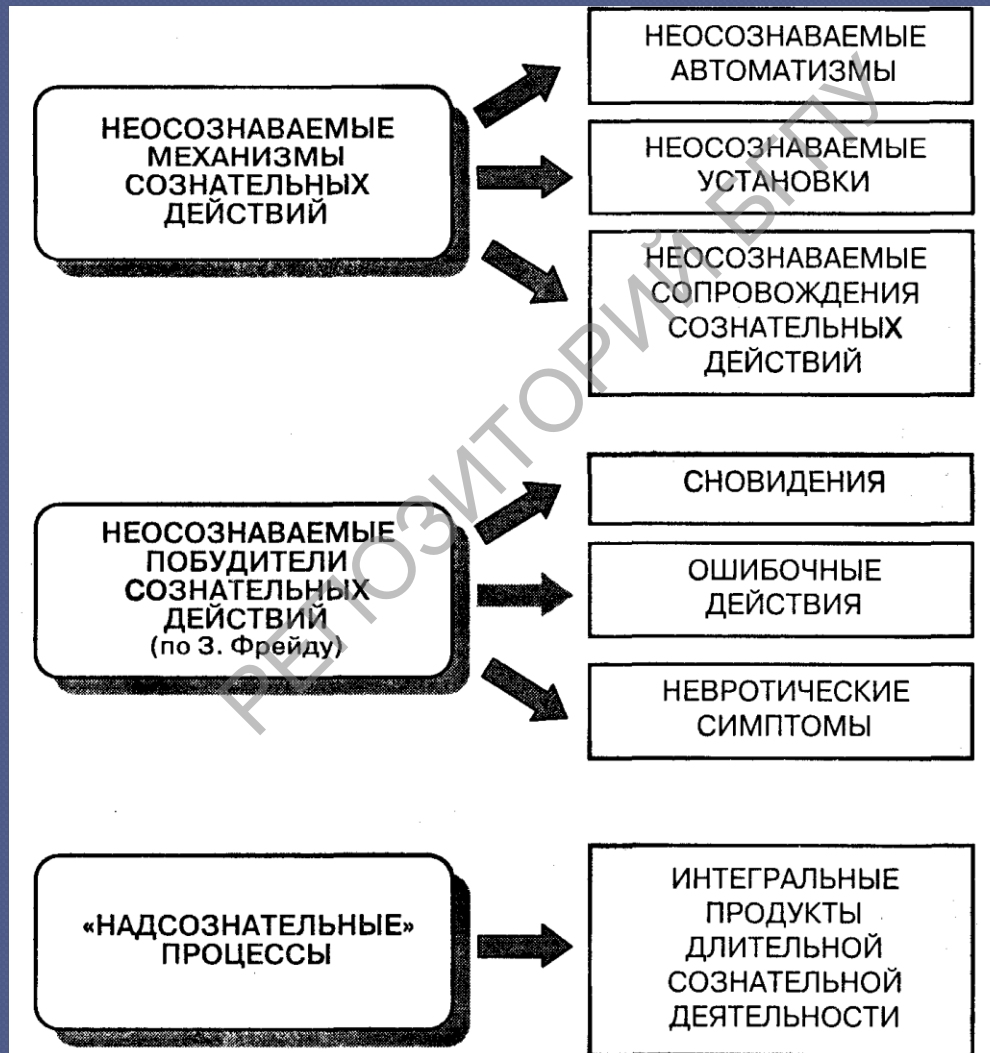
НЕОСОЗНАВАЕМЫЕ МЕХАНИЗМЫ СОЗНАТЕЛЬНЫХ ДЕЙСТВИЙ

НЕОСОЗНАВАЕМЫЕ АВТОМАТИЗМЫ

НЕОСОЗНАВАЕМЫЕ УСТАНОВКИ

НЕОСОЗНАВАЕМЫЕ СОПРОВОЖДЕНИЯ СОЗНАТЕЛЬНЫХ ДЕЙСТВИЙ

НЕОСОЗНАВАЕМЫЕ ПОБУДИТЕЛИ СОЗНАТЕЛЬНЫХ ДЕЙСТВИЙ (по З. Фрейду)

СНОВИДЕНИЯ

ОШИБОЧНЫЕ ДЕЙСТВИЯ

НЕВРОТИЧЕСКИЕ СИМПТОМЫ

«НАДСОЗНАТЕЛЬНЫЕ» ПРОЦЕССЫ

ИНТЕГРАЛЬНЫЕ ПРОДУКТЫ ДЛИТЕЛЬНОЙ СОЗНАТЕЛЬНОЙ ДЕЯТЕЛЬНОСТИ

РЕПОЗИТОРИЙ БГПУ